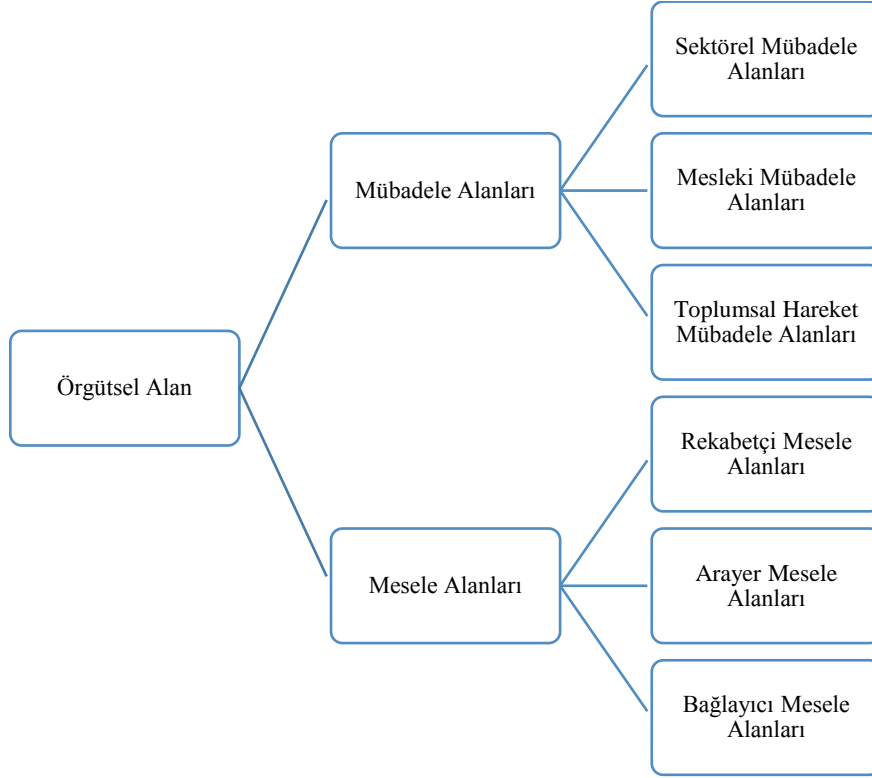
Örgütsel Alan

Mübadele Alanları

Sektörel Mübadele Alanları

Mesleki Mübadele Alanları

Toplumsal Hareket Mübadele Alanları

Mesele Alanları

Rekabetçi Mesele Alanları

Arayer Mesele Alanları

Bağlayıcı Mesele Alanları